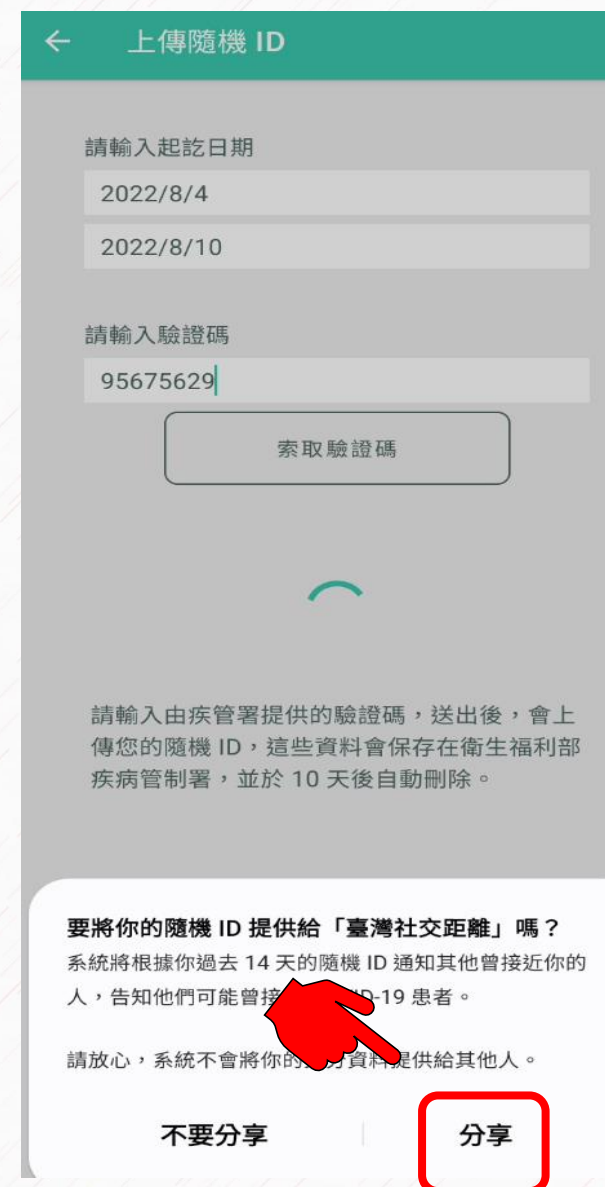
← 上傳隨機 ID

請輸入起訖日期

2022/8/4

2022/8/10

請輸入驗證碼

95675629

索取驗證碼

請輸入由疾管署提供的驗證碼，送出後，會上傳您的隨機 ID，這些資料會保存在衛生福利部疾病管制署，並於 10 天後自動刪除。

要將你的隨機 ID 提供給「臺灣社交距離」嗎？

系統將根據你過去 14 天的隨機 ID 通知其他曾接近你的人，告知他們可能曾接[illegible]ID-19 患者。

請放心，系統不會將你的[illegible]資料提供給其他人。

不要分享

分享